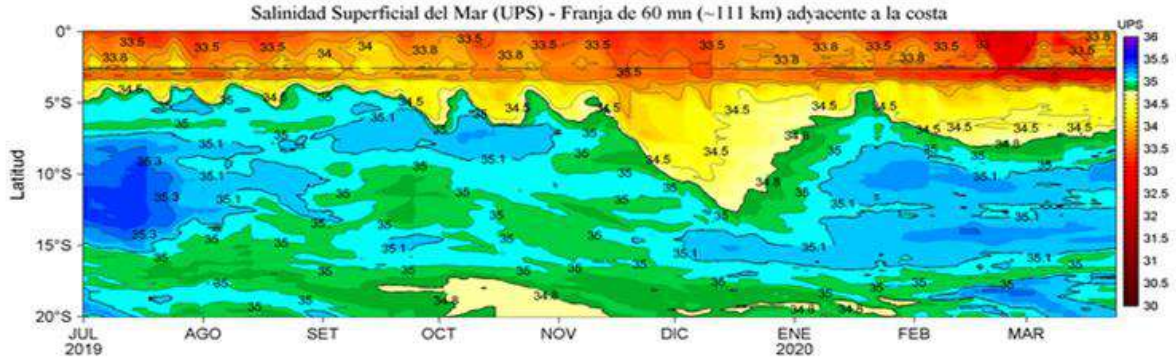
Salinidad Superficial del Mar (UPS) - Franja de 60 mn (~111 km) adyacente a la costa

UPS
36
35.5
35
34.5
34
33.5
33
32.5
32
31.5
31
30.5
30

Latitud

0°
5°S
10°S
15°S
20°S

33.5 33.8 33.5 33.5 34 34 33.8 33.5 33.5 33.8 33.5 33.5 33.5 33.8 33.8 33.5 33.8 33.5 33.8 33.5 33.8 33.5 35.5
34.5 34.5 34.5 34.5 34.5 34.5 34.5 34.5 34.5 34.5 34.5 34.5 34.5 34.5
35 35 35 35.1 35 35.1 35 35 35.1 35 35 34.5 34.5 34.8 35 34.8
35.3 35.1 35.1 35 35 35 35 35 34.8 35 35.1 35
35.3 35.1 35 35 35 35 35 35 35.1 35.1
35.3 35 35.1 35 35 35 35.1 35.1 35
35 35 35 35 35 35 35 35.1
35 35 34.8 34.8 34.8 34.5 35 35

JUL 2019
AGO
SET
OCT
NOV
DIC
ENE 2020
FEB
MAR